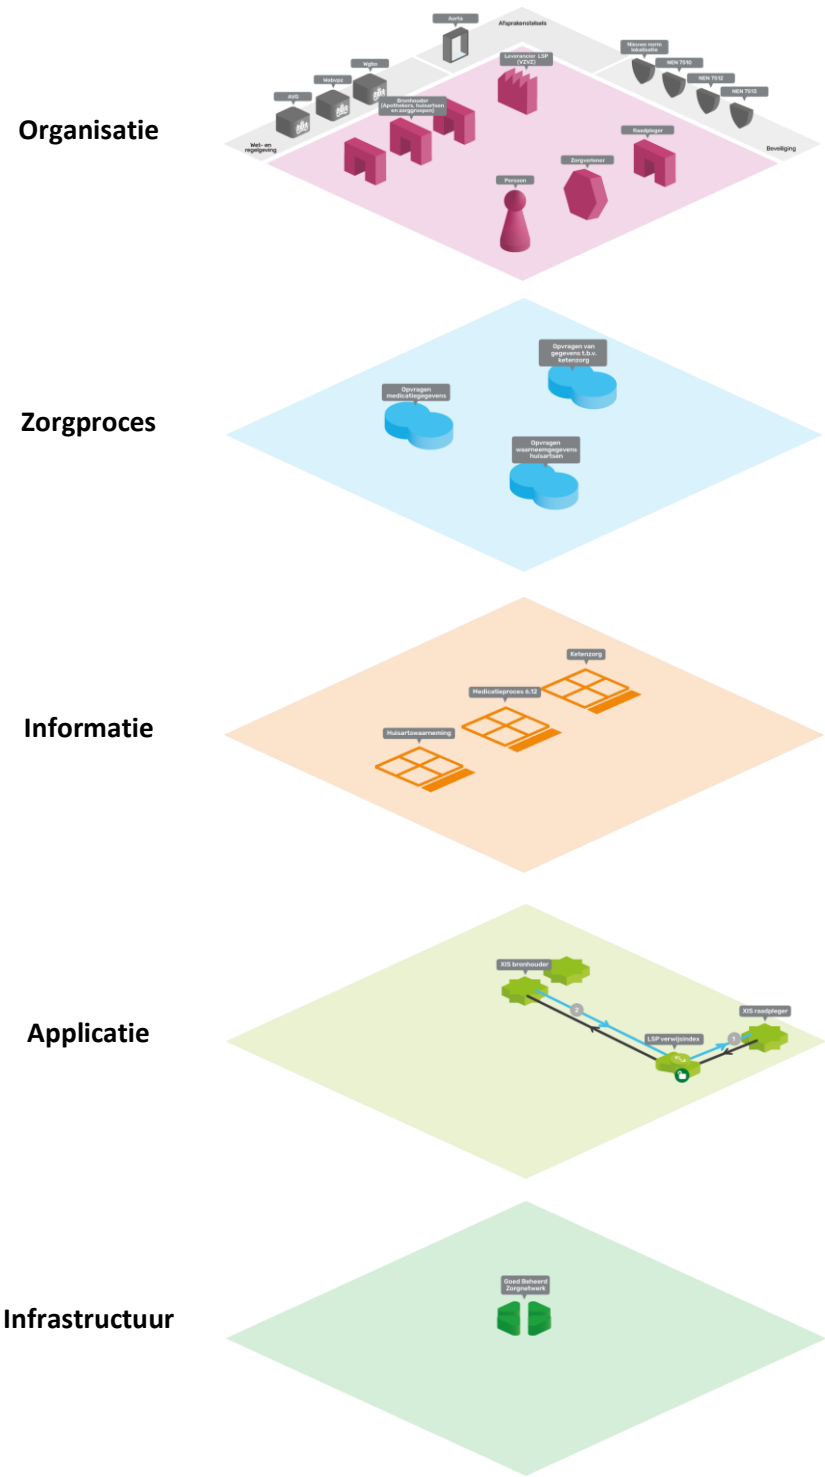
Organisatie

Aorta
Afsprakenstelsels
Leverancier LSP (VZVZ)
Nieuwe norm lokalisatie
NEN 7510
NEN 7512
NEN 7513
Beveiliging
Wgbo
Wabvpz
AVG
Wet- en regelgeving
Bronhouder (Apothekers, huisartsen en zorggroepen)
Raadpleger
Zorgverlener
Persoon

Zorgproces

Opvragen van gegevens t.b.v. ketenzorg
Opvragen medicatiegegevens
Opvragen waarneemgegevens huisartsen

Informatie

Ketenzorg
Medicatieproces 6.12
Huisartswaarneming

Applicatie

XIS bronhouder
2
LSP verwijsindex
1
XIS raadpleger

Infrastructuur

Goed Beheerd Zorgnetwerk